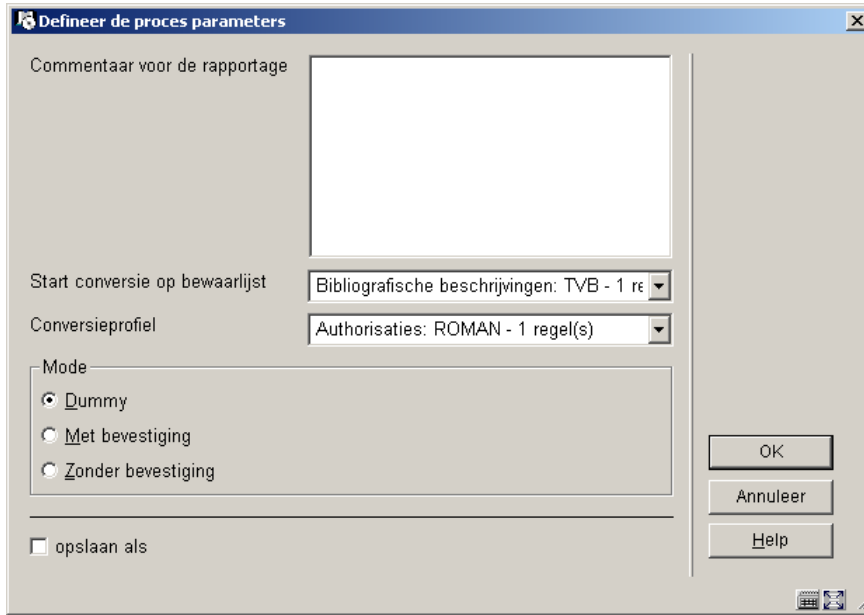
Defineer de proces parameters

Commentaar voor de rapportage

Start conversie op bewaarlijst
Bibliografische beschrijvingen: TVB - 1 re

Conversieprofiel
Authorisaties: ROMAN - 1 regel(s)

Mode
Dummy
Met bevestiging
Zonder bevestiging

opslaan als

OK
Annuleer
Help